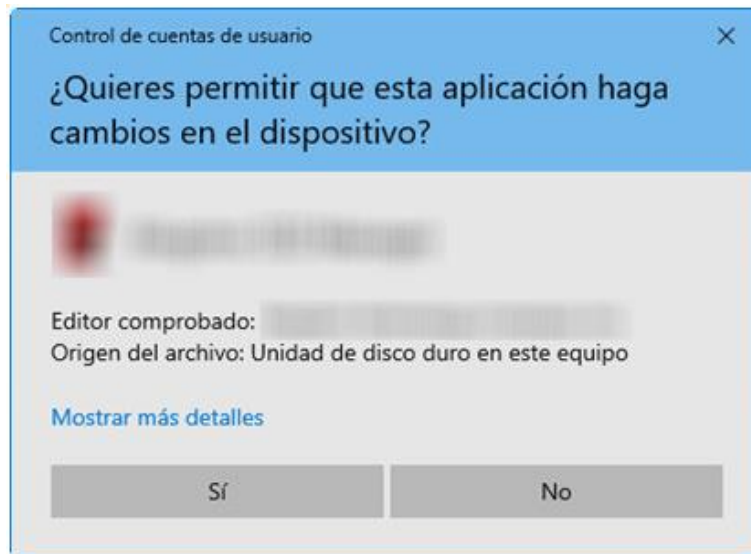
Control de cuentas de usuario

×

¿Quieres permitir que esta aplicación haga cambios en el dispositivo?

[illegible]

Editor comprobado: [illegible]
Origen del archivo: Unidad de disco duro en este equipo

Mostrar más detalles

Sí

No